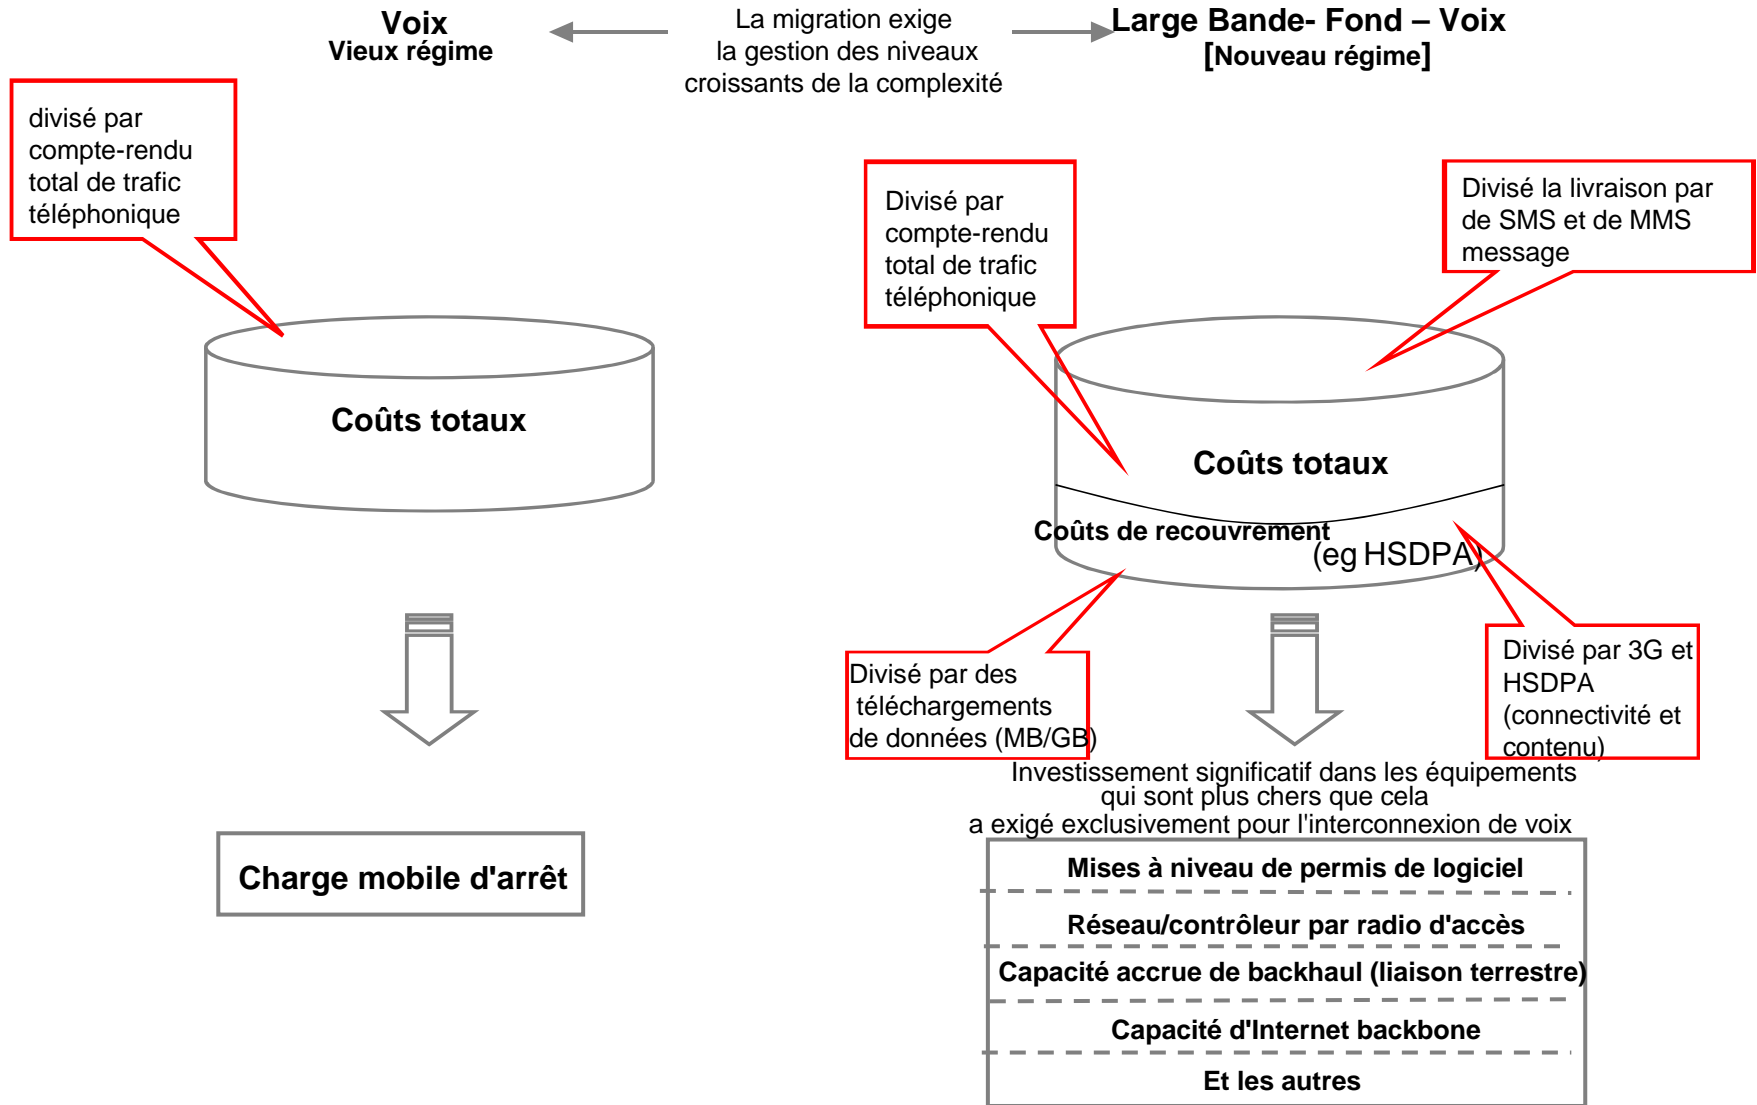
Voix
Vieux régime

La migration exige la gestion des niveaux croissants de la complexité

Large Bande- Fond – Voix
[Nouveau régime]

divisé par compte-rendu total de trafic téléphonique

Coûts totaux

Divisé par compte-rendu total de trafic téléphonique

Divisé la livraison par de SMS et de MMS message

Coûts totaux

Coûts de recouvrement (eg HSDPA)

Divisé par des téléchargements de données (MB/GB)

Divisé par 3G et HSDPA (connectivité et contenu)

Investissement significatif dans les équipements qui sont plus chers que cela a exigé exclusivement pour l'interconnexion de voix

Charge mobile d'arrêt

Mises à niveau de permis de logiciel

Réseau/contrôleur par radio d'accès

Capacité accrue de backhaul (liaison terrestre)

Capacité d'Internet backbone

Et les autres